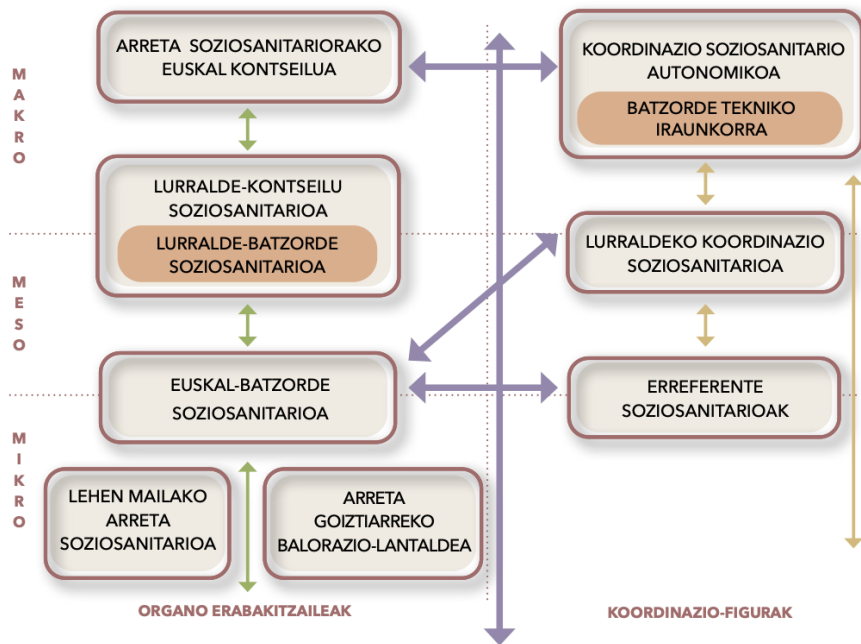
MAKRO

ARRETA SOZIOSANITARIORAKO EUSKAL KONTSEILUA

KOORDINAZIO SOZIOSANITARIO AUTONOMIKOA

BATZORDE TEKNIKO IRAUNKORRA

LURRALDE-KONTSEILU SOZIOSANITARIOA

LURRALDE-BATZORDE SOZIOSANITARIOA

MESO

LURRALDEKO KOORDINAZIO SOZIOSANITARIOA

EUSKAL-BATZORDE SOZIOSANITARIOA

ERREFERENTE SOZIOSANITARIOAK

MIKRO

LEHEN MAILAKO ARRETA SOZIOSANITARIOA

ARRETA GOIZTIARREKO BALORAZIO-LANTALDEA

ORGANO ERABAKITZAILEAK

KOORDINAZIO-FIGURAK